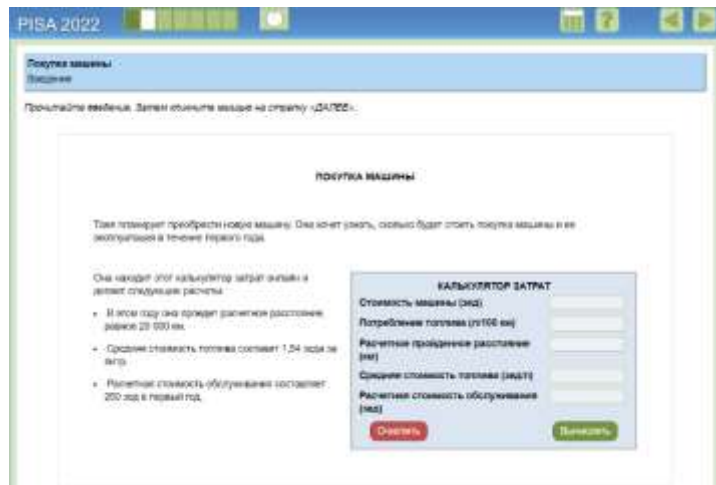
PISA 2022

Покупка машины
Введение

Прочитайте введение. Затем щелкните мышью на стрелку «ДАЛЕЕ».

ПОКУПКА МАШИНЫ

Тоня планирует приобрести новую машину. Она хочет узнать, сколько будет стоить покупка машины и ее эксплуатация в течение первого года.

Она находит этот калькулятор затрат онлайн и делает следующие расчеты:

- В этом году она проедет расчетное расстояние, равное 20 000 км.
- Средняя стоимость топлива составит 1,54 зеда за литр.
- Расчетная стоимость обслуживания составляет 200 зед в первый год.

КАЛЬКУЛЯТОР ЗАТРАТ

Стоимость машины (зед)

Потребление топлива (л/100 км)

Расчетное пройденное расстояние (км)

Средняя стоимость топлива (зед/л)

Расчетная стоимость обслуживания (зед)

Очистить

Вычислить